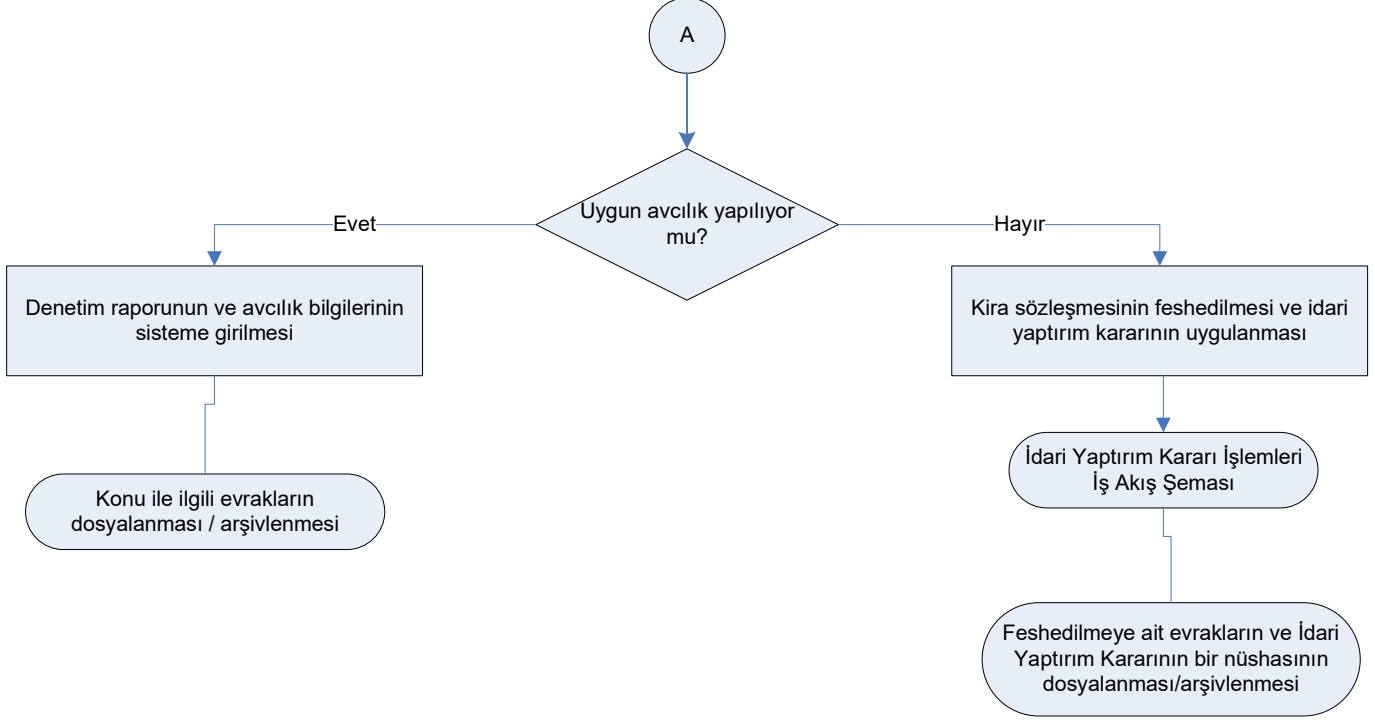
A

Uygun avcılık yapılıyor mu?

Evet

Hayır

Denetim raporunun ve avcılık bilgilerinin sisteme girilmesi

Konu ile ilgili evrakların dosyalanması / arşivlenmesi

Kira sözleşmesinin feshedilmesi ve idari yaptırım kararının uygulanması

İdari Yaptırım Kararı İşlemleri İş Akış Şeması

Feshedilmeye ait evrakların ve İdari Yaptırım Kararının bir nüshasının dosyalanması/arşivlenmesi